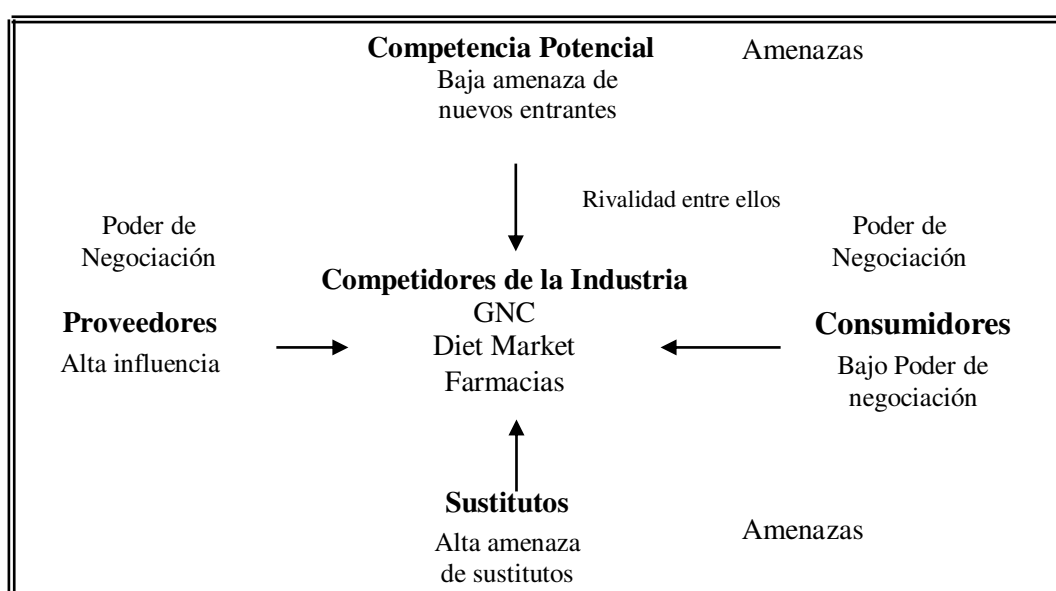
**Competencia Potencial**
Baja amenaza de nuevos entrantes

Amenazas

Rivalidad entre ellos

Poder de Negociación

Poder de Negociación

**Competidores de la Industria**
GNC
Diet Market
Farmacias

**Proveedores**
Alta influencia

**Consumidores**
Bajo Poder de negociación

**Sustitutos**
Alta amenaza de sustitutos

Amenazas